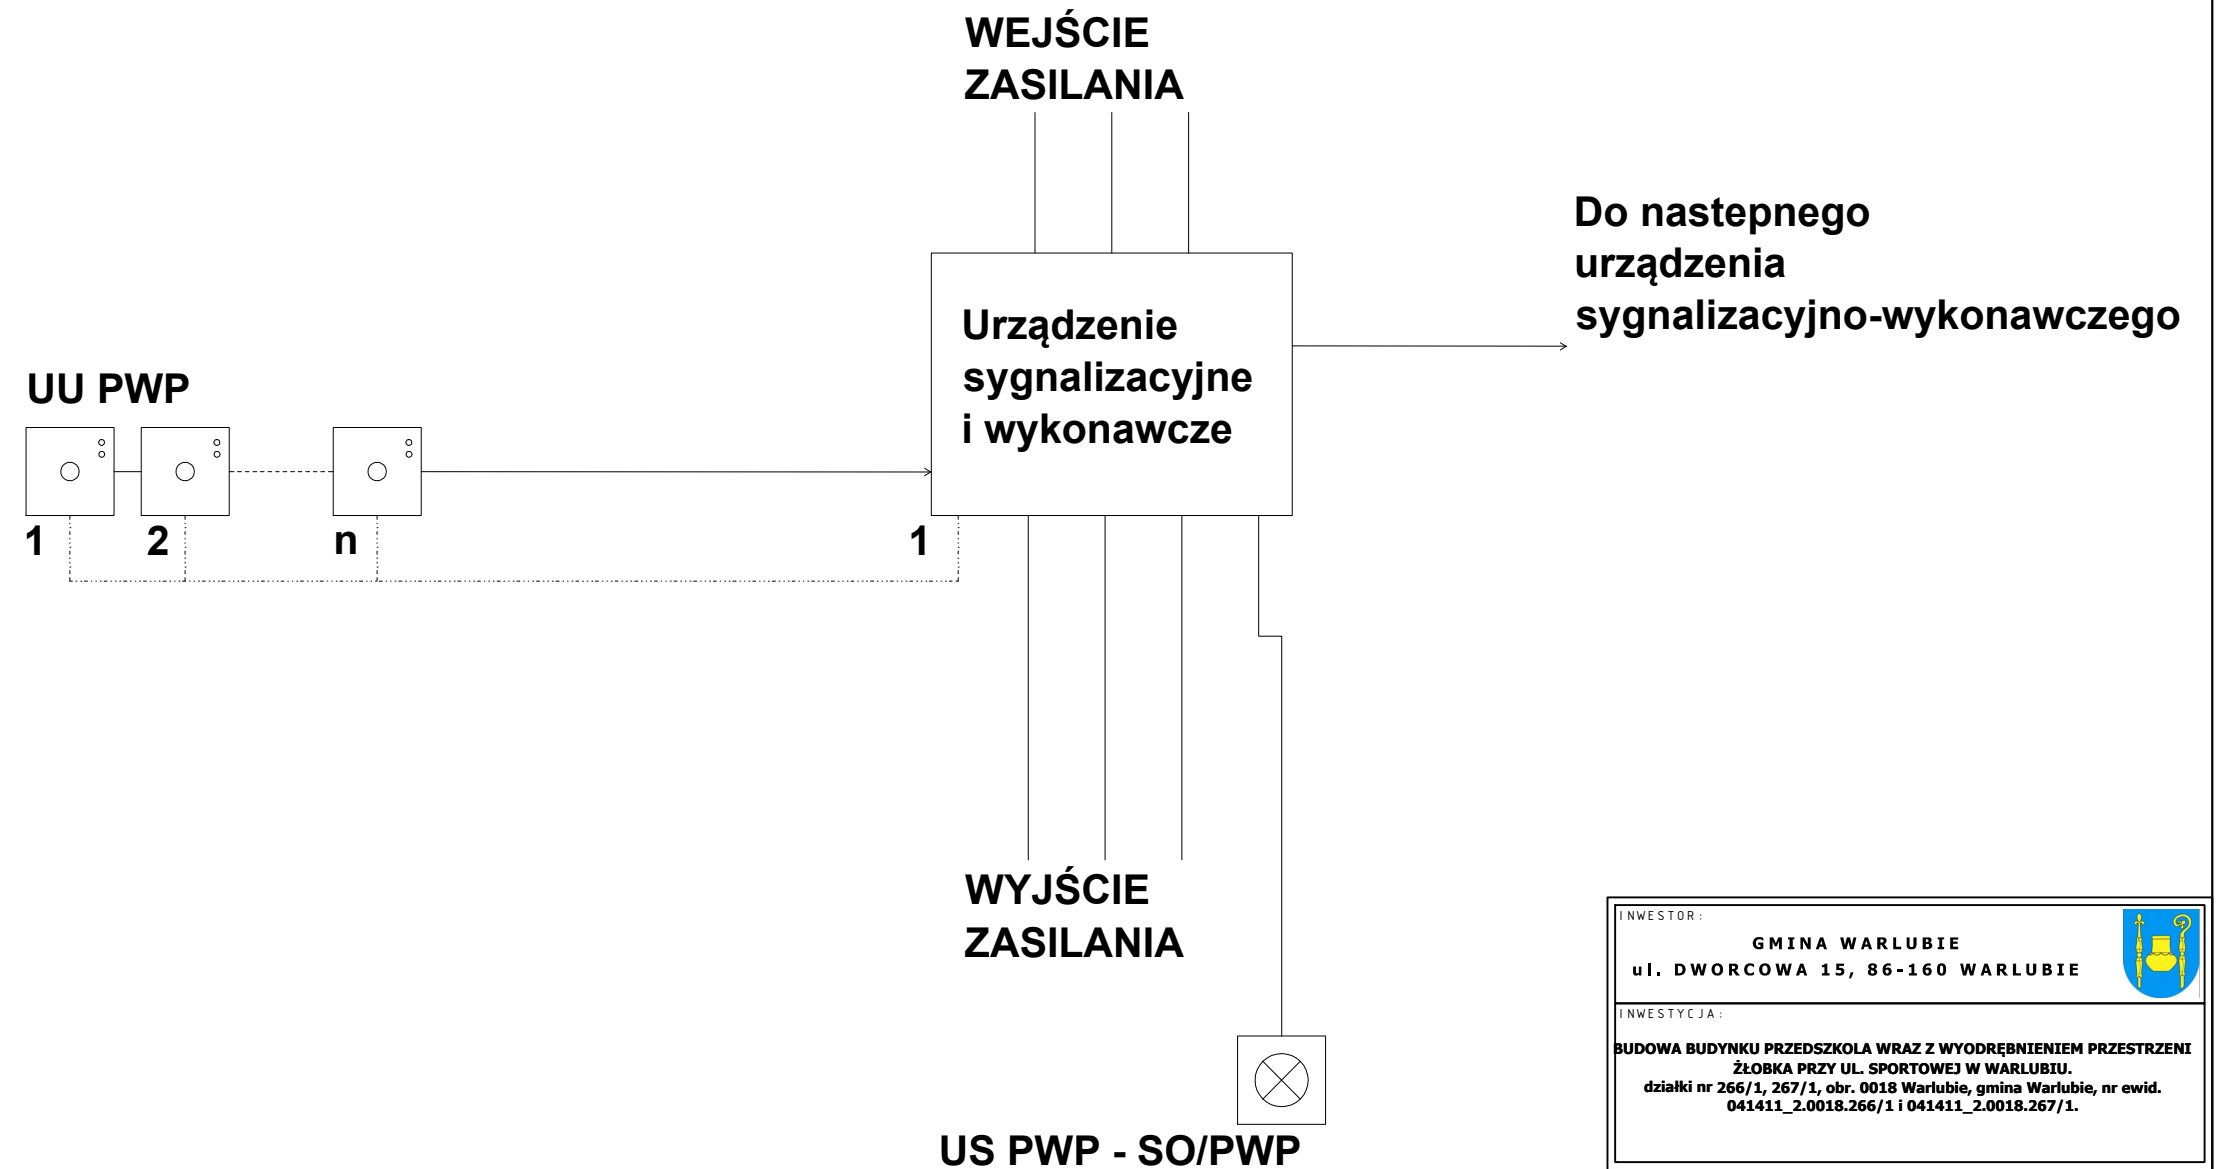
WEJŚCIE ZASILANIA

Do nastepnego urządzenia sygnalizacyjno-wykonawczego

UU PWP

Urządzenie sygnalizacyjne i wykonawcze

1 2 n 1

WYJŚCIE ZASILANIA

US PWP - SO/PWP

INWESTOR:
GMINA WARLUBIE
ul. DWORCOWA 15, 86-160 WARLUBIE

INWESTYCJA:
BUDOWA BUDYNKU PRZEDSZKOLA WRAZ Z WYODRĘBNIENIEM PRZESTRZENI ŻŁOBKA PRZY UL. SPORTOWEJ W WARLUBIU.
działki nr 266/1, 267/1, obr. 0018 Warlubie, gmina Warlubie, nr ewid. 041411_2.0018.266/1 i 041411_2.0018.267/1.